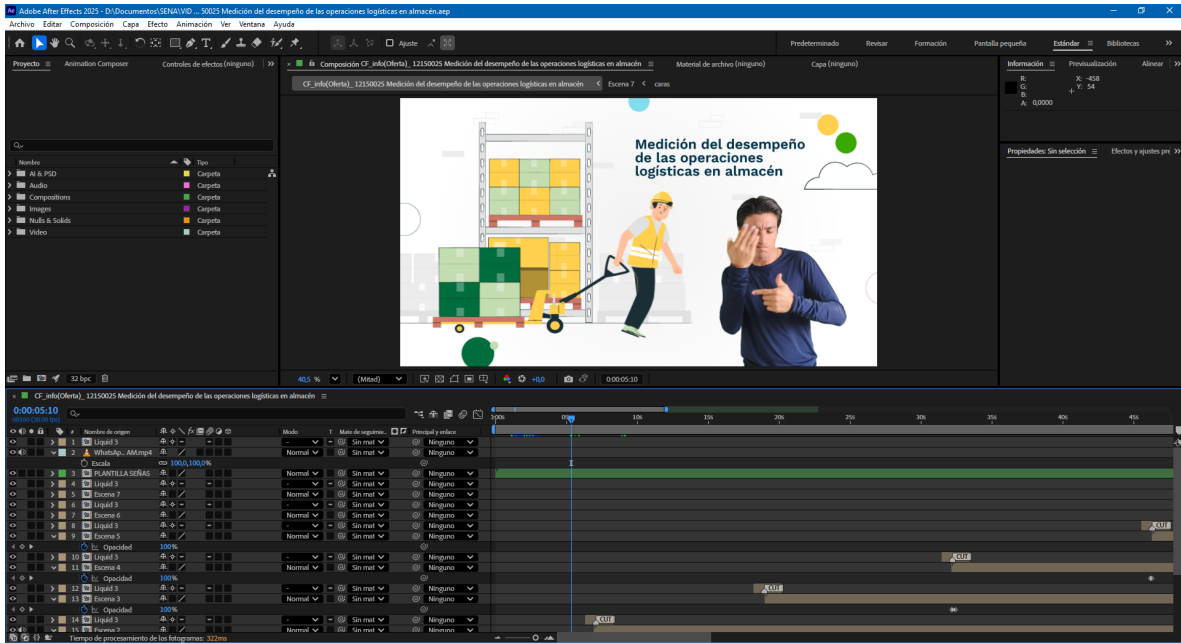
Adobe After Effects 2025 - D:\Documentos\SENA\VID ... 50025 Medición del desempeño de las operaciones logísticas en almacén.aep

Archivo Editar Composición Capa Efecto Animación Ver Ventana Ayuda

Ajuste

Predeterminado Revisar Formación Pantalla pequeña Estándar Bibliotecas

Proyecto Animation Composer Controles de efectos (ninguno)

Composición CF_info(Oferta)_12150025 Medición del desempeño de las operaciones logísticas en almacén

Material de archivo (ninguno) Capa (ninguno)

Información Previsualización Alinear

R:
G:
B:
A: 0,0000

X: -458
Y: 54

CF_info(Oferta)_12150025 Medición del desempeño de las operaciones logísticas en almacén Escena 7 caras

Medición del desempeño de las operaciones logísticas en almacén

Propiedades: Sin selección Efectos y ajustes pre

| Nombre | Tipo |
|---|---|
| AI & PSD | Carpeta |
| Audio | Carpeta |
| Compositions | Carpeta |
| Images | Carpeta |
| Nulls & Solids | Carpeta |
| Video | Carpeta |

32 bpc

40,5 % (Mitad) +0,0 0:00:05:10

CF_info(Oferta)_12150025 Medición del desempeño de las operaciones logísticas en almacén

0:00:05:10
00160 (30.00 fps)

Nombre de origen Modo T Mate de seguimie... Principal y enlace

0s 05s 10s 15s 20s 25s 30s 35s 40s 45s

1 Liquid 3 Sin mat Ninguno
2 WhatsAp...AM.mp4 Normal Sin mat Ninguno
Escala 100,0,100,0%
3 PLANTILLA SEÑAS Normal Sin mat Ninguno
4 Liquid 3 Sin mat Ninguno
5 Escena 7 Normal Sin mat Ninguno
6 Liquid 3 Sin mat Ninguno
7 Escena 6 Normal Sin mat Ninguno
8 Liquid 3 Sin mat Ninguno
9 Escena 5 Normal Sin mat Ninguno
Opacidad 100%
10 Liquid 3 Sin mat Ninguno
11 Escena 4 Normal Sin mat Ninguno
Opacidad 100%
12 Liquid 3 Sin mat Ninguno
13 Escena 3 Normal Sin mat Ninguno
Opacidad 100%
14 Liquid 3 Sin mat Ninguno
15 Escena 2 Normal Sin mat Ninguno

CUT CUT CUT CUT

Tiempo de procesamiento de los fotogramas: 322ms